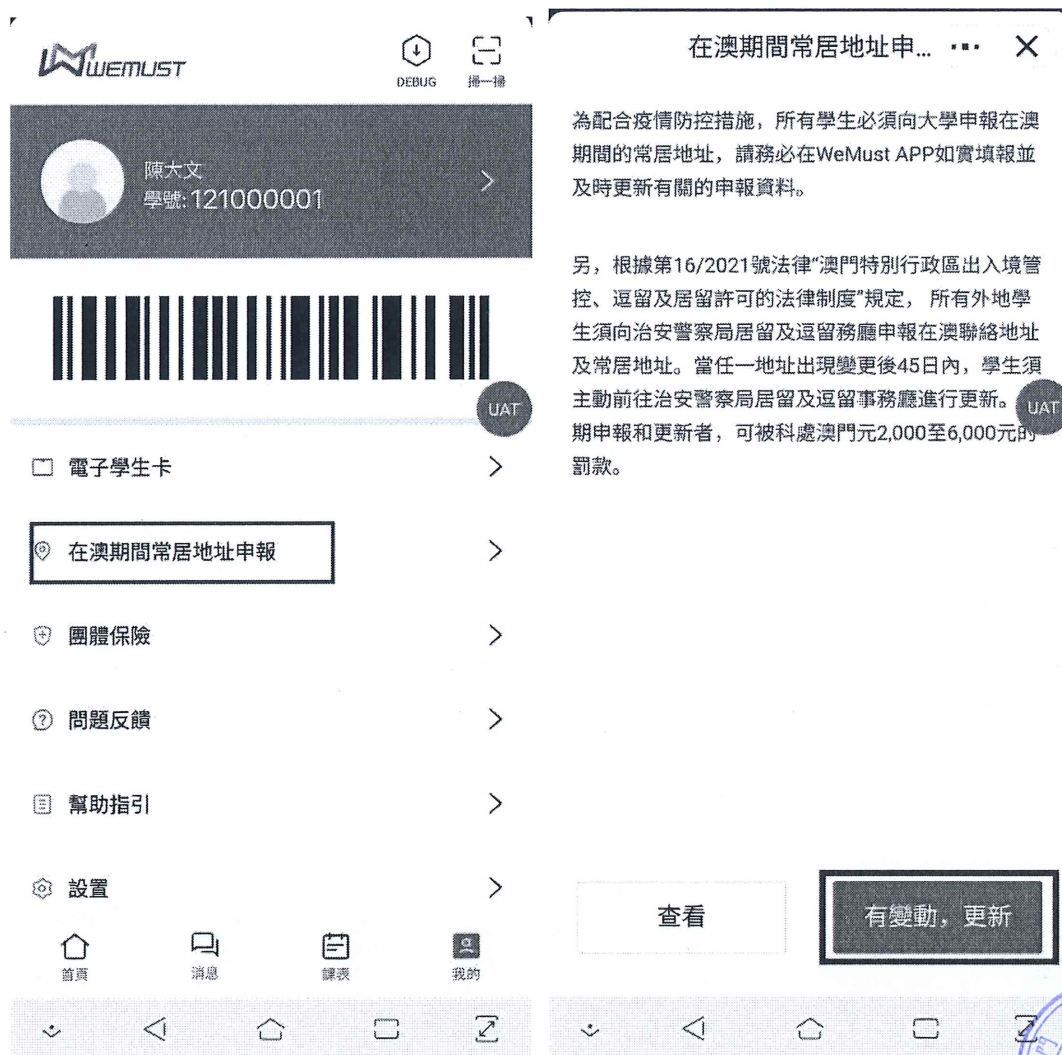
WEMUST

DEBUG 掃一掃

陳大文
學號:121000001

UAT

電子學生卡

在澳期間常居地址申報

團體保險

問題反饋

幫助指引

設置

首頁 消息 課表 我的

在澳期間常居地址申... ··· ✕

為配合疫情防控措施，所有學生必須向大學申報在澳期間的常居地址，請務必在WeMust APP如實填報並及時更新有關的申報資料。

另，根據第16/2021號法律"澳門特別行政區出入境管控、逗留及居留許可的法律制度"規定， 所有外地學生須向治安警察局居留及逗留務廳申報在澳聯絡地址及常居地址。當任一地址出現變更後45日內，學生須主動前往治安警察局居留及逗留事務廳進行更新。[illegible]期申報和更新者，可被科處澳門元2,000至6,000元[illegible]罰款。

UAT

查看

有變動，更新